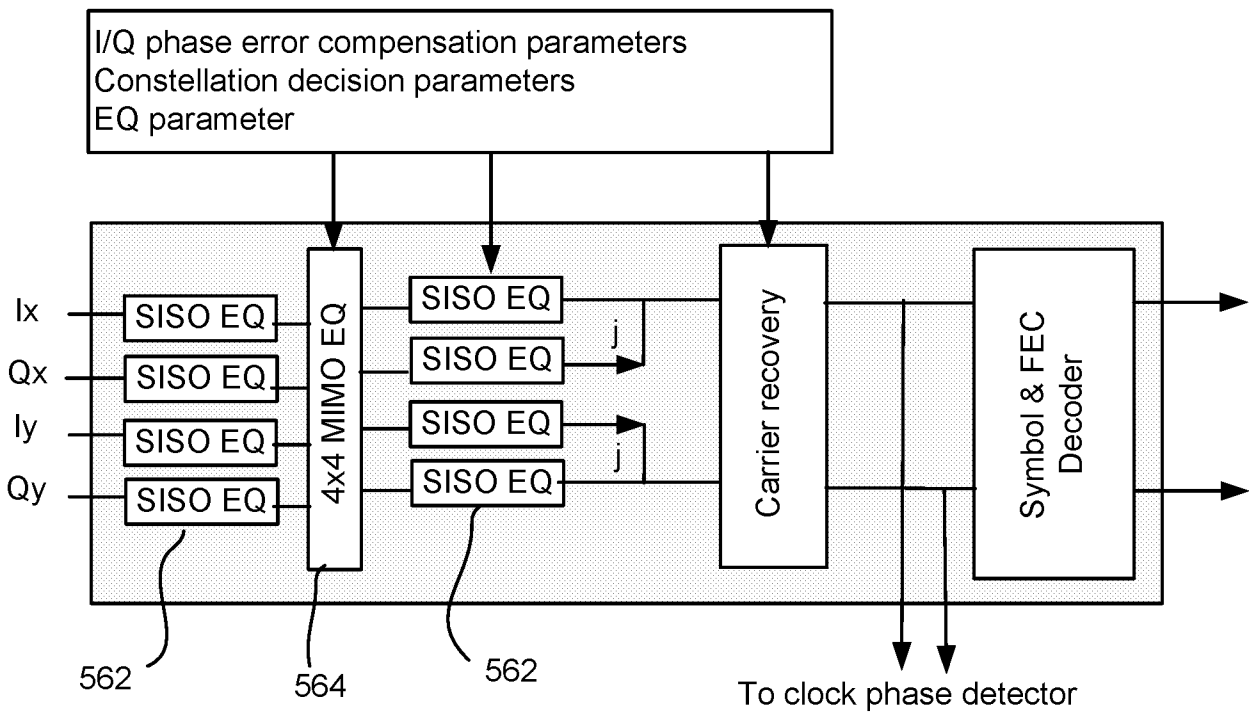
I/Q phase error compensation parameters
Constellation decision parameters
EQ parameter

Ix
Qx
Iy
Qy

SISO EQ
SISO EQ
SISO EQ
SISO EQ

4x4 MIMO EQ

SISO EQ
SISO EQ
SISO EQ
SISO EQ

j
j

Carrier recovery

Symbol & FEC Decoder

562
564
562

To clock phase detector